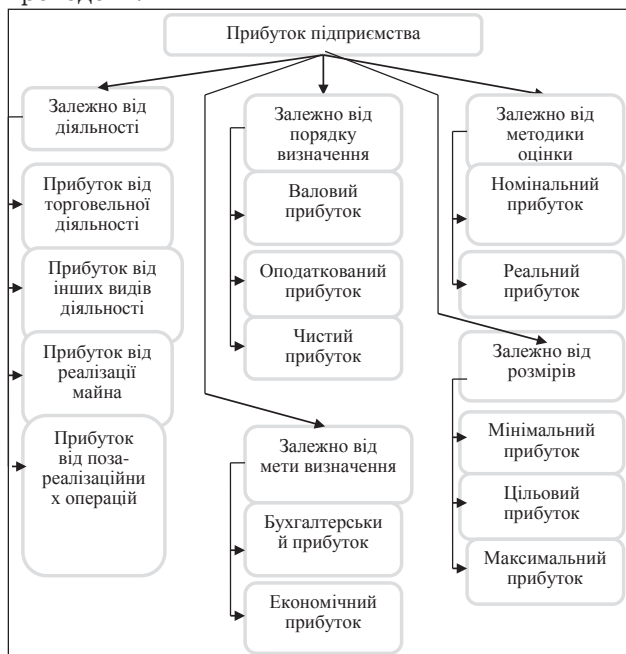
Прибуток підприємства

Залежно від діяльності

Прибуток від торговельної діяльності

Прибуток від інших видів діяльності

Прибуток від реалізації майна

Прибуток від поза-реалізаційних операцій

Залежно від порядку визначення

Валовий прибуток

Оподаткований прибуток

Чистий прибуток

Залежно від мети визначення

Бухгалтерський прибуток

Економічний прибуток

Залежно від методики оцінки

Номінальний прибуток

Реальний прибуток

Залежно від розмірів

Мінімальний прибуток

Цільовий прибуток

Максимальний прибуток